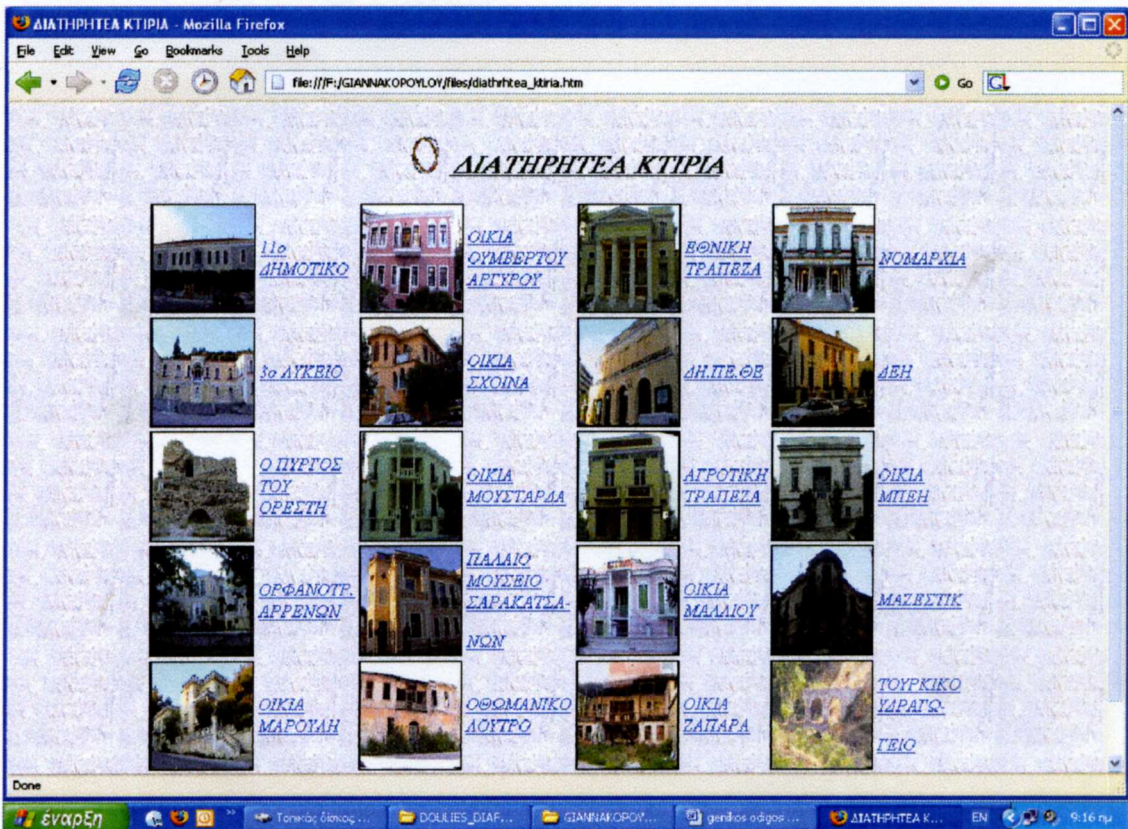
ΔΙΑΤΗΡΗΤΕΑ ΚΤΙΡΙΑ - Mozilla Firefox

File Edit View Go Bookmarks Tools Help

file:///F:/GIANNAKOPOYLOY/files/diathrhtea_ktiria.htm

Go

ΔΙΑΤΗΡΗΤΕΑ ΚΤΙΡΙΑ

11ο ΔΗΜΟΤΙΚΟ

ΟΙΚΙΑ ΟΥΜΒΕΡΤΟΥ ΑΡΓΥΡΟΥ

ΕΘΝΙΚΗ ΤΡΑΠΕΖΑ

ΝΟΜΑΡΧΙΑ

3ο ΛΥΚΕΙΟ

ΟΙΚΙΑ ΣΧΟΙΝΑ

ΔΗ.ΠΕ.ΘΕ

ΔΕΗ

Ο ΠΥΡΓΟΣ ΤΟΥ ΟΡΕΣΤΗ

ΟΙΚΙΑ ΜΟΥΣΤΑΡΔΑ

ΑΓΡΟΤΙΚΗ ΤΡΑΠΕΖΑ

ΟΙΚΙΑ ΜΠΕΗ

ΟΡΦΑΝΟΤΡ. ΑΡΡΕΝΩΝ

ΠΑΛΑΙΟ ΜΟΥΣΕΙΟ ΣΑΡΑΚΑΤΣΑΝΩΝ

ΟΙΚΙΑ ΜΑΛΛΙΟΥ

ΜΑΖΕΣΤΙΚ

ΟΙΚΙΑ ΜΑΡΟΥΛΗ

ΟΘΩΜΑΝΙΚΟ ΛΟΥΤΡΟ

ΟΙΚΙΑ ΖΑΠΑΡΑ

ΤΟΥΡΚΙΚΟ ΥΔΡΑΓΩΓΕΙΟ

Done

έναρξη

Τοπικός δίσκος ...

DOULIES_DIAF...

GIANNAKOPOY...

genikos odigos ...

ΔΙΑΤΗΡΗΤΕΑ Κ...

EN

9:16 πμ